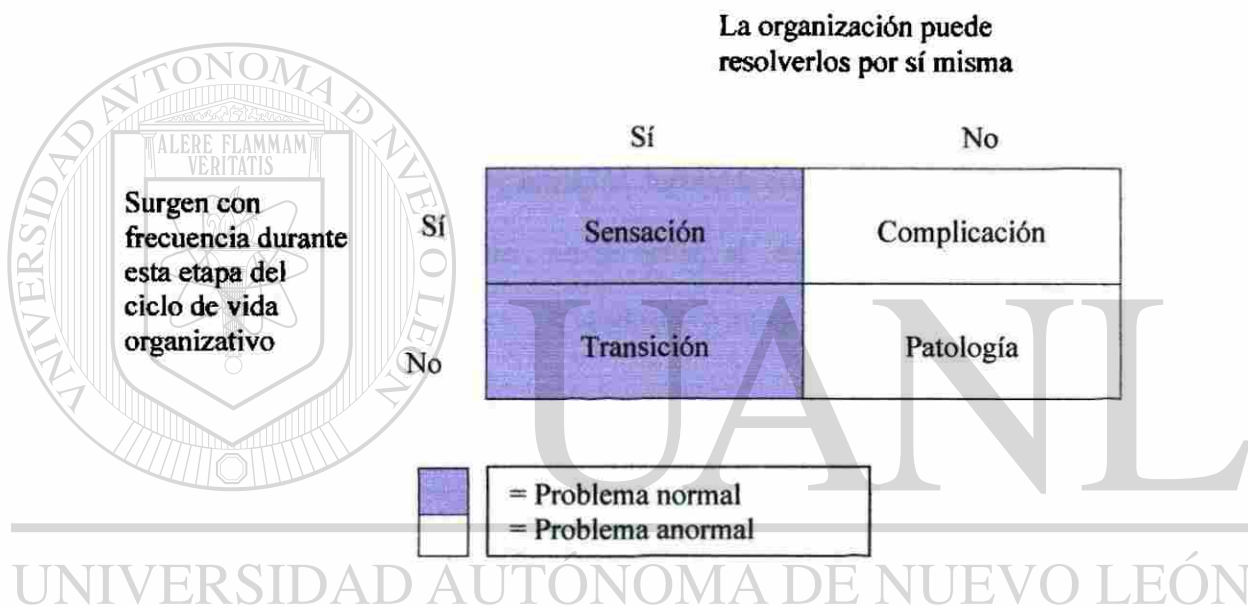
UNIVERSIDAD AUTÓNOMA DE NUEVO LEÓN
ALERE FLAMMAM VERITATIS

La organización puede resolverlos por sí misma

Surgen con frecuencia durante esta etapa del ciclo de vida organizativo

| | Sí | No |
|---|---|---|
| Sí | Sensación | Complicación |
| No | Transición | Patología |

= Problema normal
= Problema anormal

UANL
UNIVERSIDAD AUTÓNOMA DE NUEVO LEÓN